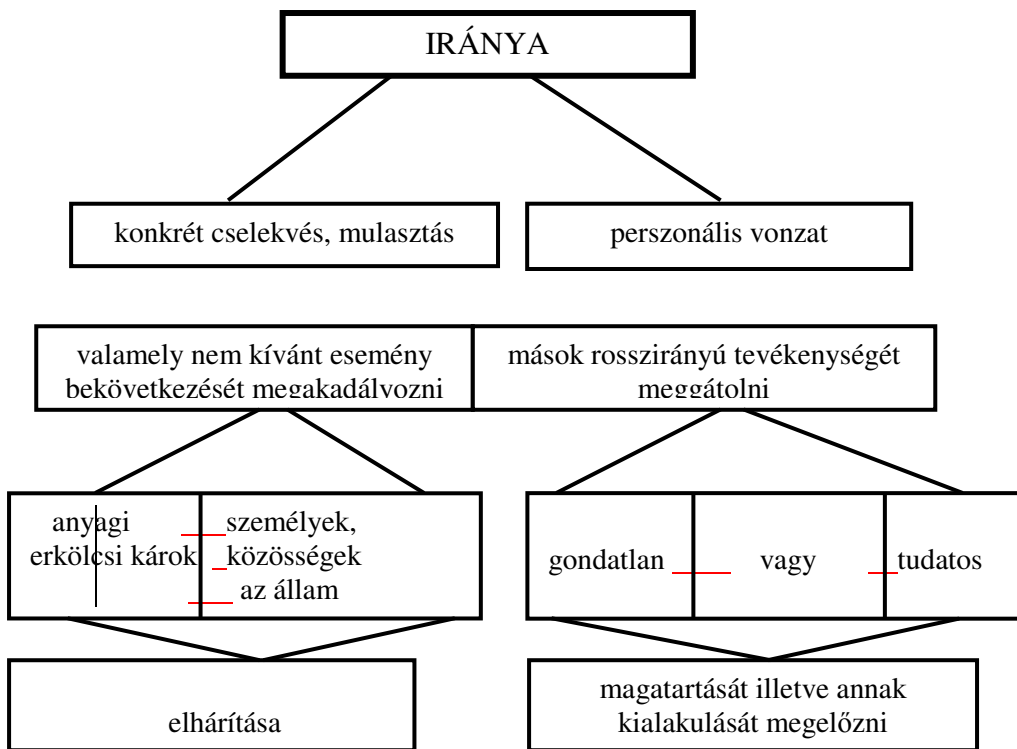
IRÁNYA

konkrét cselekvés, mulasztás

perszonális vonzat

valamely nem kívánt esemény bekövetkezését megakadályozni

mások rosszirányú tevékenységét meggátolni

anyagi erkölcsi károk

személyek, közösségek az állam

gondatlan

vagy

tudatos

elhárítása

magatartását illetve annak kialakulását megelőzni